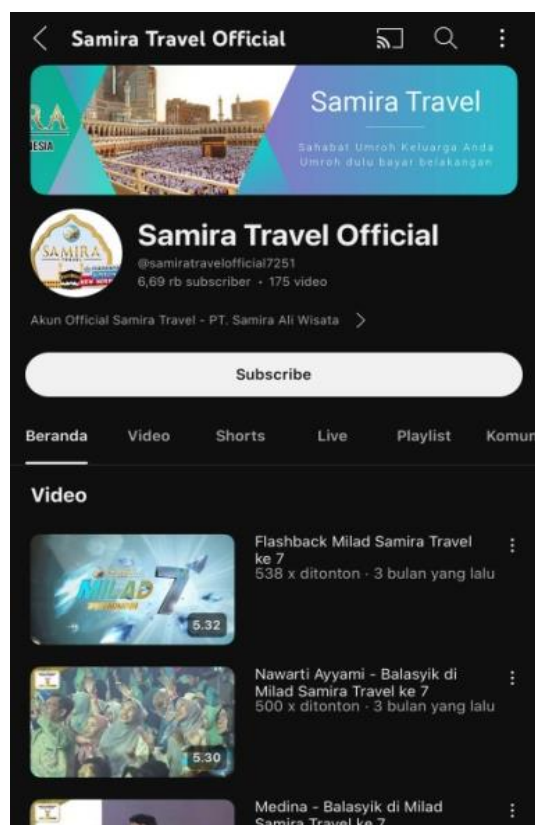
Samira Travel Official

RA
DESIA

Samira Travel

Sahabat Umroh Keluarga Anda
Umroh dulu bayar belakangan

SAMIRA

Samira Travel Official
@samiratravelofficial7251
6,69 rb subscriber • 175 video

Akun Official Samira Travel - PT. Samira Ali Wisata >

Subscribe

Beranda Video Shorts Live Playlist Komun

Video

MILAD 7
5.32
Flashback Milad Samira Travel ke 7
538 x ditonton • 3 bulan yang lalu

5.30
Nawarti Ayyami - Balasyik di Milad Samira Travel ke 7
500 x ditonton • 3 bulan yang lalu

Medina - Balasyik di Milad Samira Travel ke 7